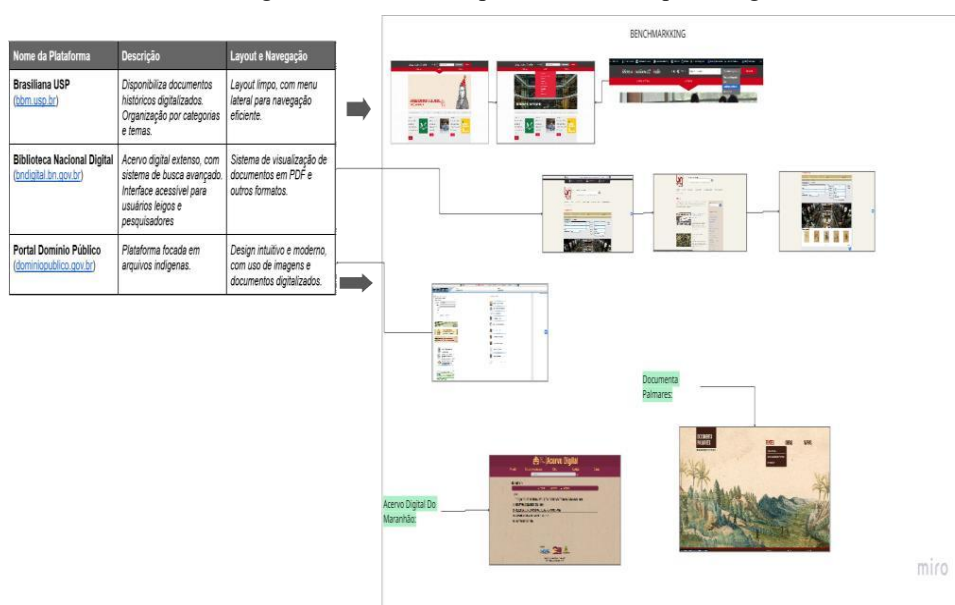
| Nome da Plataforma | Descrição | Layout e Navegação |
|---|---|---|
| Brasiliana USP (bbm.usp.br) | Disponibiliza documentos históricos digitalizados. Organização por categorias e temas. | Layout limpo, com menu lateral para navegação eficiente. |
| Biblioteca Nacional Digital (bndigital.bn.gov.br) | Acervo digital extenso, com sistema de busca avançado. Interface acessível para usuários leigos e pesquisadores | Sistema de visualização de documentos em PDF e outros formatos. |
| Portal Domínio Público (dominiopublico.gov.br) | Plataforma focada em arquivos indígenas. | Design intuitivo e moderno, com uso de imagens e documentos digitalizados. |

BENCHMARKING

Documenta Palmares:

Acervo Digital

Acervo Digital Do Maranhão:

miro